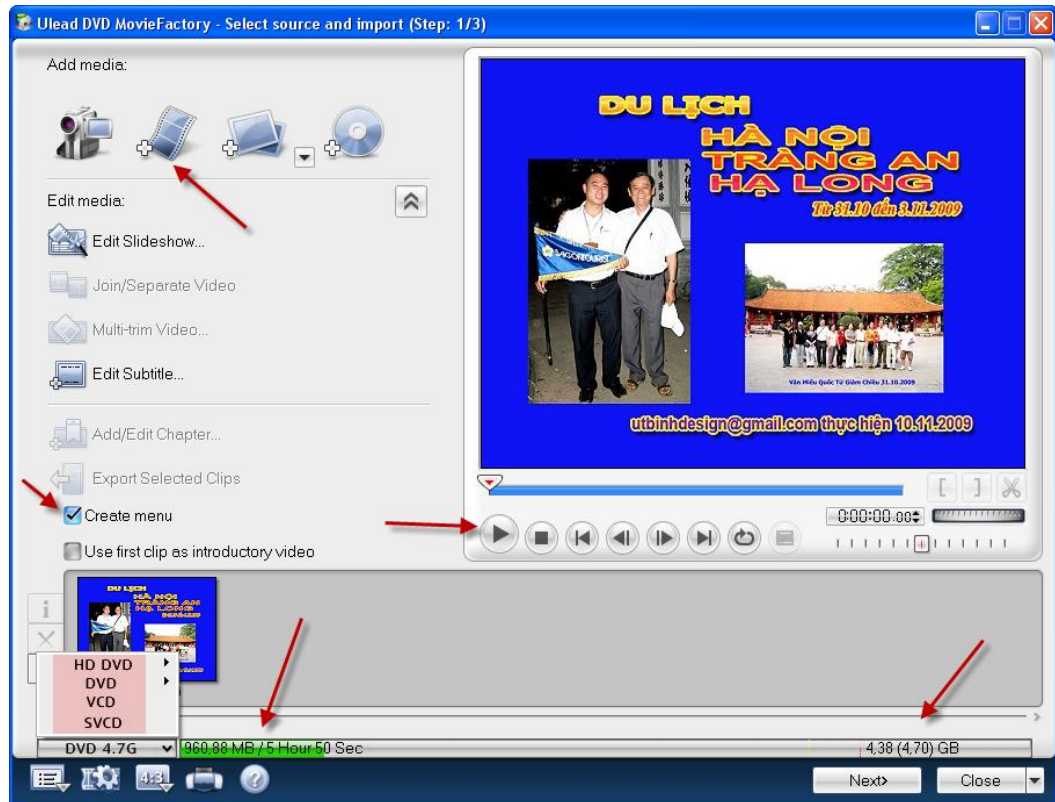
Ulead DVD MovieFactory - Select source and import (Step: 1/3)

Add media:

Edit media:

Edit Slideshow...

Join/Separate Video

Multi-trim Video...

Edit Subtitle...

Add/Edit Chapter...

Export Selected Clips

Create menu

Use first clip as introductory video

DU LỊCH
HÀ NỘI
TRÀNG AN
HẠ LONG
Từ 31.10 đến 3.11.2009

SAIGONTOURIST

Văn Miếu Quốc Tử Giám Chiều 31.10.2009

utbinhdesign@gmail.com thực hiện 10.11.2009

0:00:00.00

HD DVD
DVD
VCD
SVCD

DVD 4.7G

960,88 MB / 5 Hour 50 Sec

4,38 (4,70) GB

Next>

Close